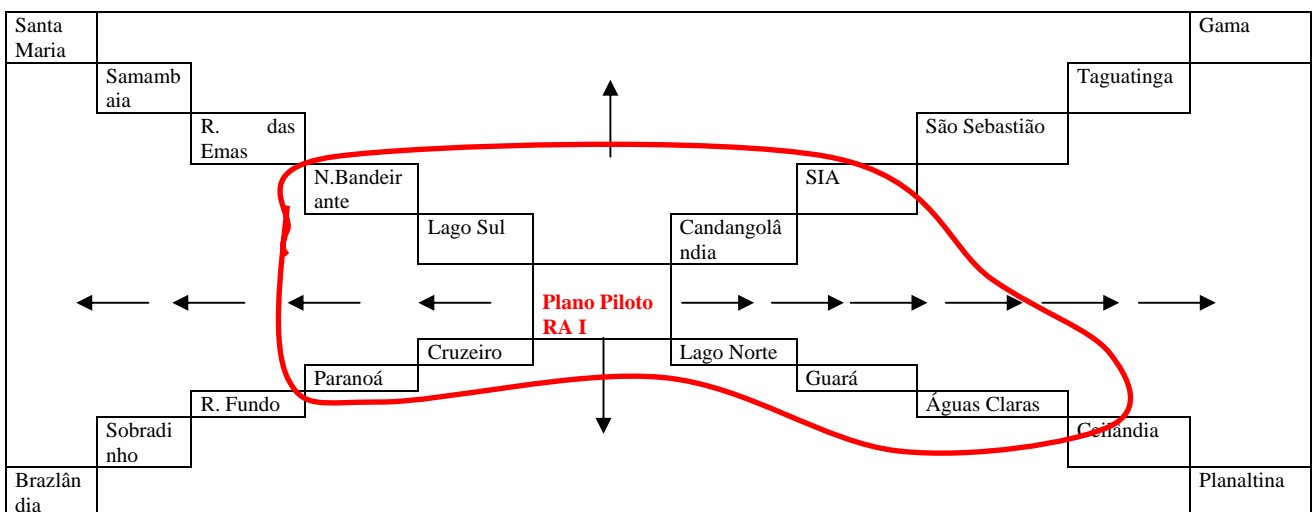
Santa Maria

Gama

Samambaia

Taguatinga

R. das Emas

São Sebastião

N.Bandeirante

SIA

Lago Sul

Candangolândia

Plano Piloto
RA I

Cruzeiro

Lago Norte

Paranoá

Guará

R. Fundo

Águas Claras

Sobradinho

Ceilândia

Brazlândia

Planaltina